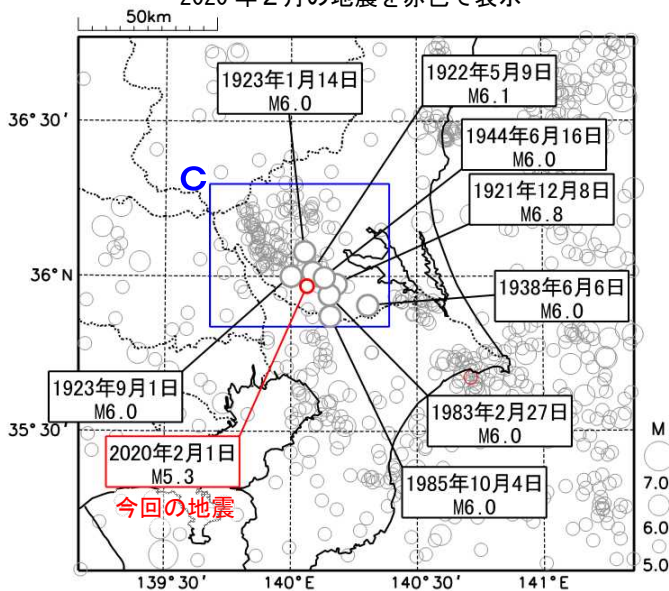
2020 年 2 月の地震を赤色で表示

50km

1923年1月14日
M6.0

1922年5月9日
M6.1

1944年6月16日
M6.0

1921年12月8日
M6.8

1938年6月6日
M6.0

1923年9月1日
M6.0

1983年2月27日
M6.0

2020年2月1日
M5.3

今回の地震

1985年10月4日
M6.0

C

36° 30′

36° N

35° 30′

139° 30′

140° E

140° 30′

141° E

M

7.0

6.0

5.0